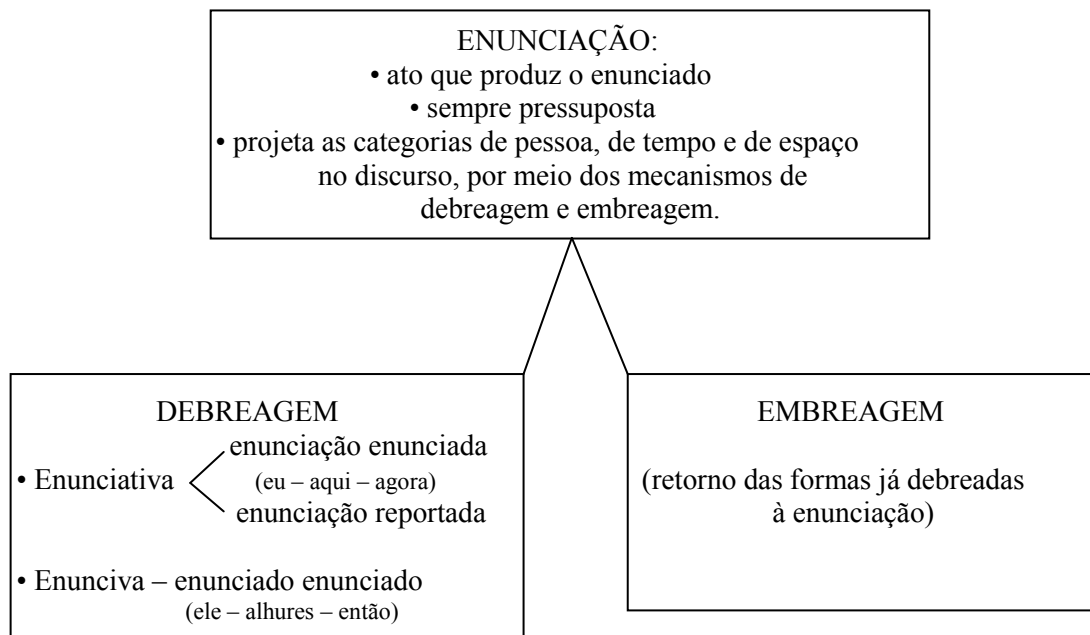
ENUNCIAÇÃO:
• ato que produz o enunciado
• sempre pressuposta
• projeta as categorias de pessoa, de tempo e de espaço no discurso, por meio dos mecanismos de debreagem e embreagem.

DEBREAGEM
• Enunciativa
enunciação enunciada
(eu – aqui – agora)
enunciação reportada

• Enunciva – enunciado enunciado
(ele – alhures – então)

EMBREAGEM

(retorno das formas já debreadas à enunciação)